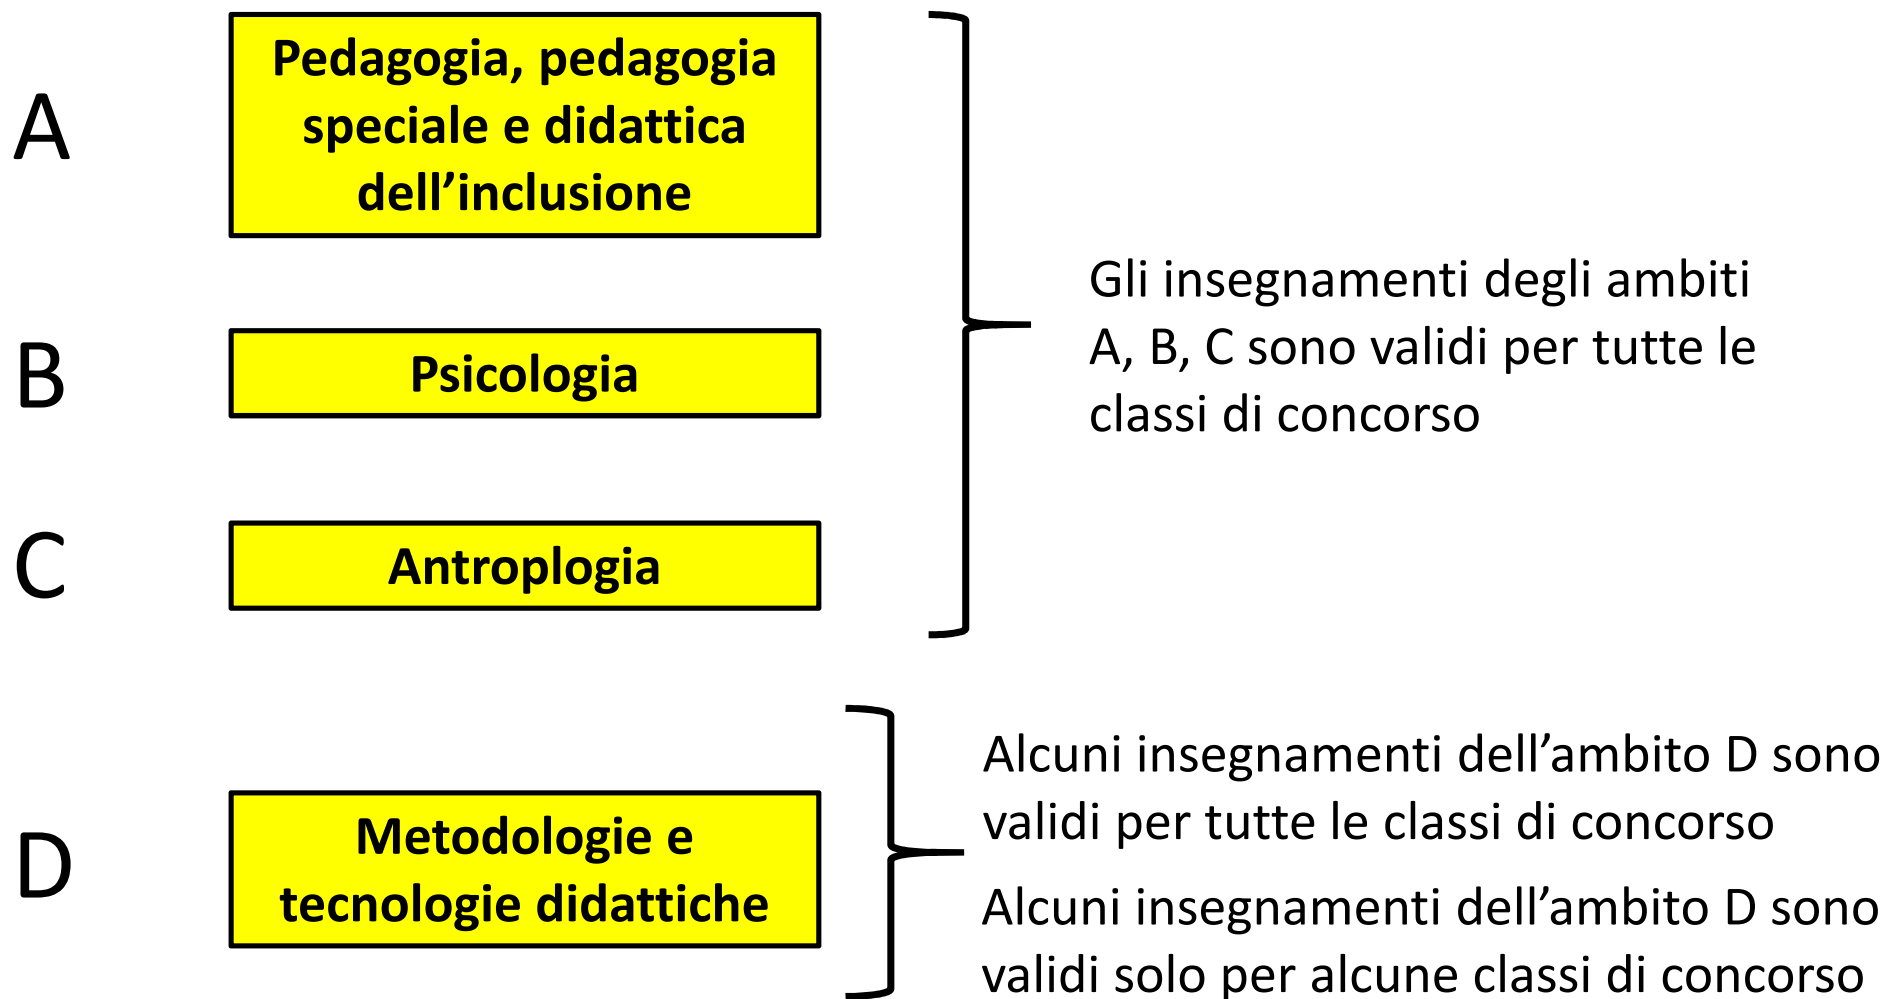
A

Pedagogia, pedagogia speciale e didattica dell'inclusione

B

Psicologia

C

Antroplogia

Gli insegnamenti degli ambiti A, B, C sono validi per tutte le classi di concorso

D

Metodologie e tecnologie didattiche

Alcuni insegnamenti dell'ambito D sono validi per tutte le classi di concorso

Alcuni insegnamenti dell'ambito D sono validi solo per alcune classi di concorso